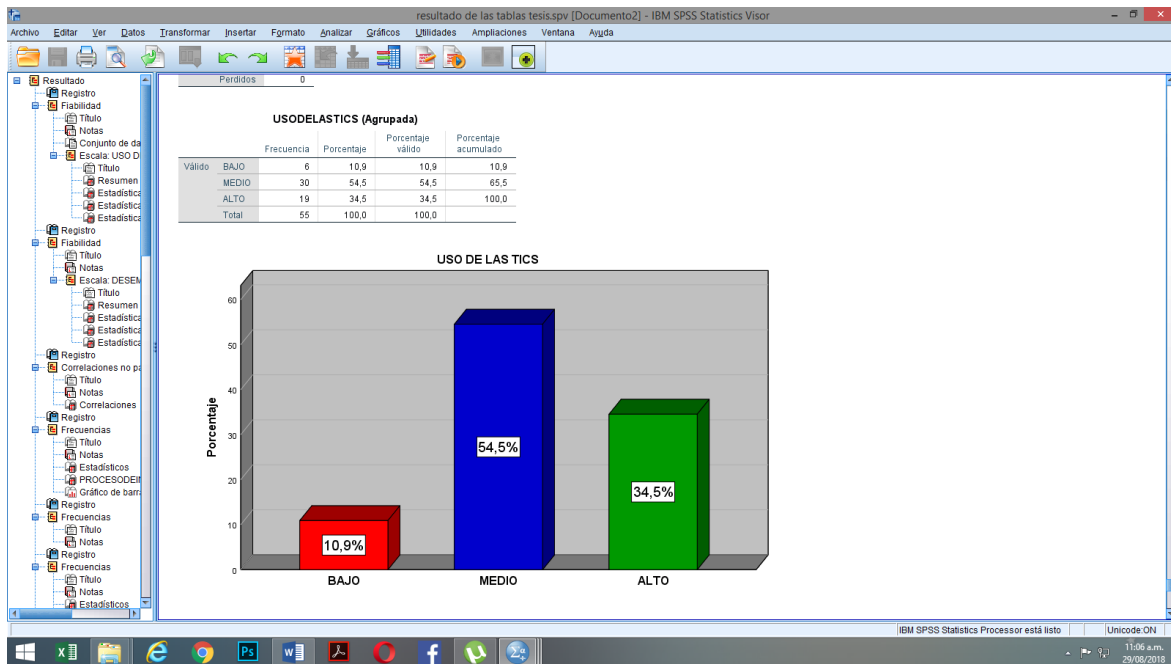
resultado de las tablas tesis.spv [Documento2] - IBM SPSS Statistics Visor

Archivo Editar Ver Datos Transformar Insertar Formato Analizar Gráficos Utilidades Ampliaciones Ventana Ayuda

Resultado
Registro
Fiabilidad
Título
Notas
Conjunto de da
Escala: USO D
Título
Resumen
Estadística
Estadística
Estadística
Registro
Fiabilidad
Título
Notas
Escala: DESEM
Título
Resumen
Estadística
Estadística
Estadística
Registro
Correlaciones no pa
Título
Notas
Correlaciones
Registro
Frecuencias
Título
Notas
Estadísticos
PROCESODEI
Gráfico de barra
Registro
Frecuencias
Título
Notas
Registro
Frecuencias
Título
Notas
Estadísticos

Perdidos 0

USODELASTICS (Agrupada)

| | | Frecuencia | Porcentaje | Porcentaje válido | Porcentaje acumulado |
|---|---|---|---|---|---|
| Válido | BAJO | 6 | 10,9 | 10,9 | 10,9 |
| | MEDIO | 30 | 54,5 | 54,5 | 65,5 |
| | ALTO | 19 | 34,5 | 34,5 | 100,0 |
| | Total | 55 | 100,0 | 100,0 | |

USO DE LAS TICS

Porcentaje

60
50
40
30
20
10
0

10,9%
54,5%
34,5%

BAJO MEDIO ALTO

IBM SPSS Statistics Processor está listo
Unicode:ON

11:06 a.m.
29/08/2018